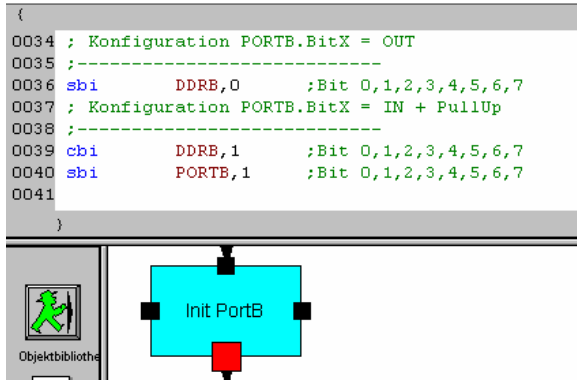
{
0034 ; Konfiguration PORTB.BitX = OUT
0035 ;----------------------------
0036 sbi DDRB,0 ;Bit 0,1,2,3,4,5,6,7
0037 ; Konfiguration PORTB.BitX = IN + PullUp
0038 ;----------------------------
0039 cbi DDRB,1 ;Bit 0,1,2,3,4,5,6,7
0040 sbi PORTB,1 ;Bit 0,1,2,3,4,5,6,7
0041
}

Init PortB

Objektbibliothe